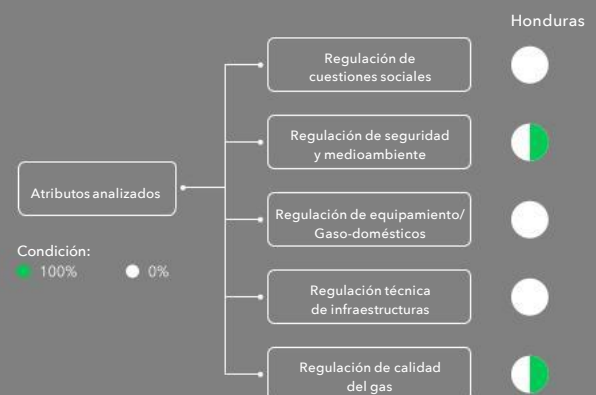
Honduras

Atributos analizados

Regulación de cuestiones sociales

Regulación de seguridad y medioambiente

Regulación de equipamiento/ Gaso-domésticos

Regulación técnica de infraestructuras

Regulación de calidad del gas

Condición:
100%
0%